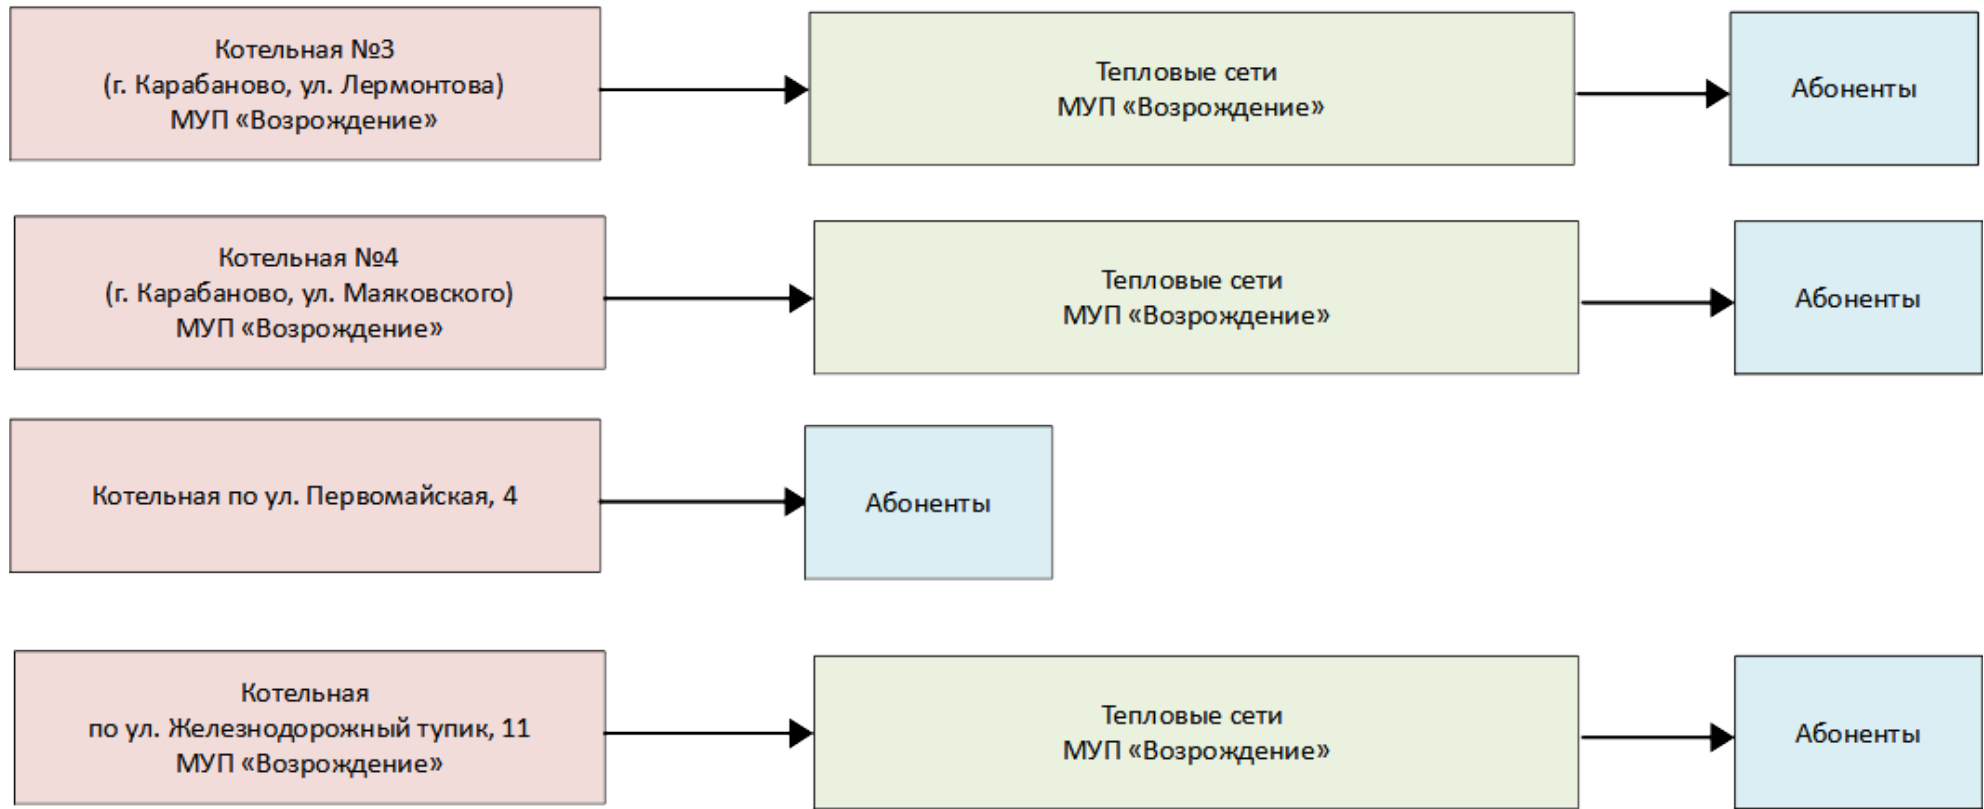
Котельная №3
(г. Карабаново, ул. Лермонтова)
МУП «Возрождение»

Тепловые сети
МУП «Возрождение»

Абоненты

Котельная №4
(г. Карабаново, ул. Маяковского)
МУП «Возрождение»

Тепловые сети
МУП «Возрождение»

Абоненты

Котельная по ул. Первомайская, 4

Абоненты

Котельная
по ул. Железнодорожный тупик, 11
МУП «Возрождение»

Тепловые сети
МУП «Возрождение»

Абоненты